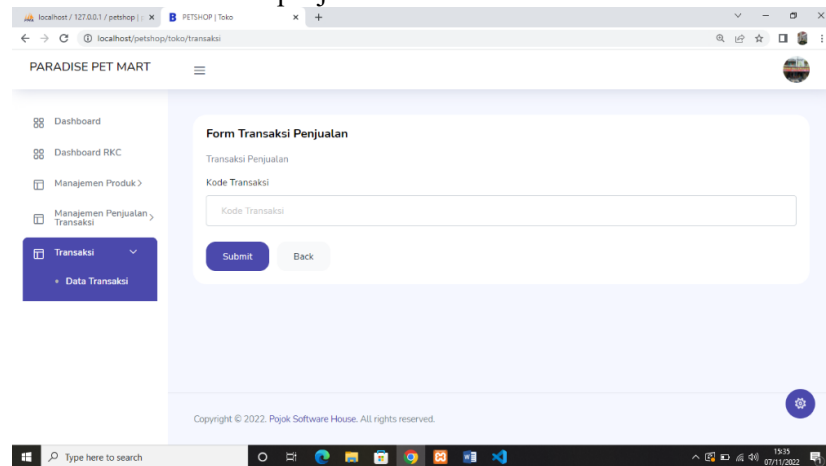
localhost / 127.0.0.1 / petshop | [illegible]
PETSHOP | Toko
localhost/petshop/toko/transaksi

PARADISE PET MART

Dashboard
Dashboard RKC
Manajemen Produk >
Manajemen Penjualan Transaksi >
Transaksi
Data Transaksi

Form Transaksi Penjualan
Transaksi Penjualan
Kode Transaksi
Kode Transaksi
Submit
Back

Copyright © 2022. Pojok Software House. All rights reserved.

Type here to search
15:35
07/11/2022